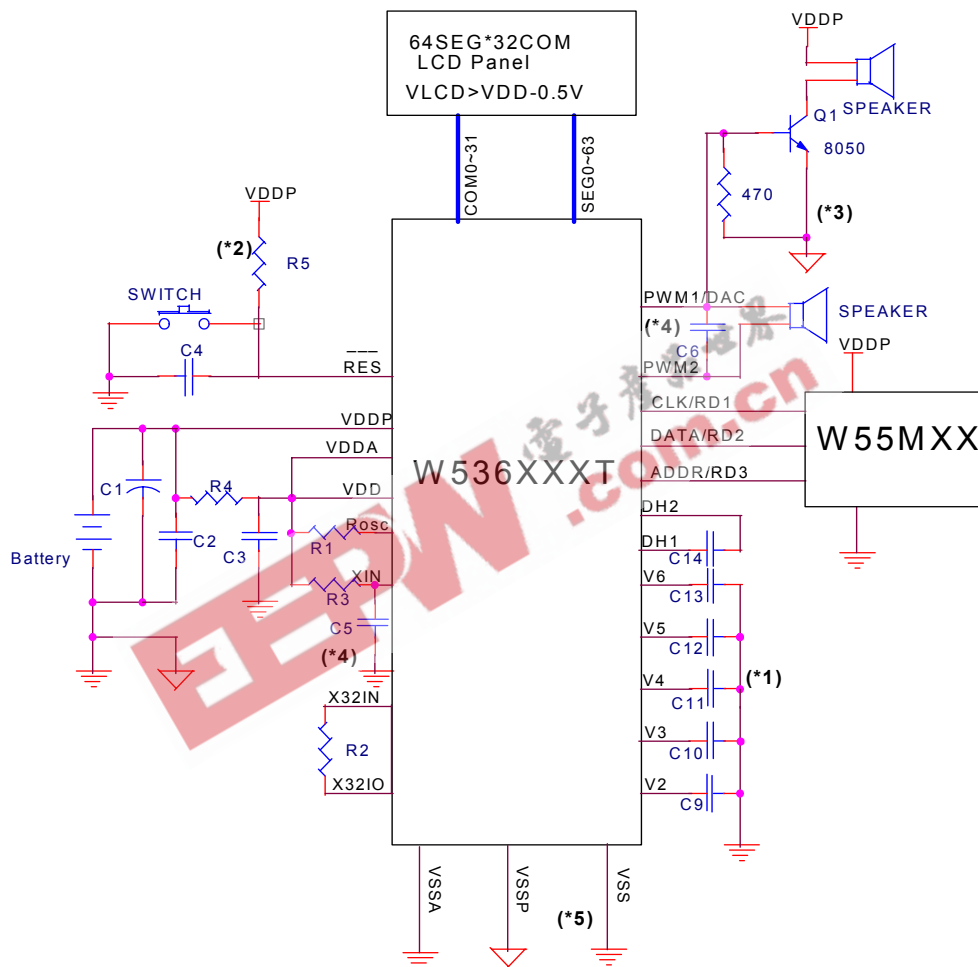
64SEG*32COM
LCD Panel
VLCD>VDD-0.5V

COM0~31
SEG0~63

VDDP
SPEAKER
Q1
8050
470
(*3)

VDDP
(*2)
R5
SWITCH
C4
RES

PWM1/DAC
(*4)
C6
PWM2
SPEAKER
VDDP
CLK/RD1
DATA/RD2
ADDR/RD3
W55MXX

VDDP
VDDA
VDD
Rosc
XIN
W536XXXT
C1
R4
C2
C3
R1
R3
C5
(*4)
Battery

DH2
DH1
C14
V6
C13
V5
C12
V4
C11
(*1)
V3
C10
V2
C9

X32IN
R2
X32IO

VSSA
VSSP
VSS
(*5)

EEPW
电子产品世界
.com.cn